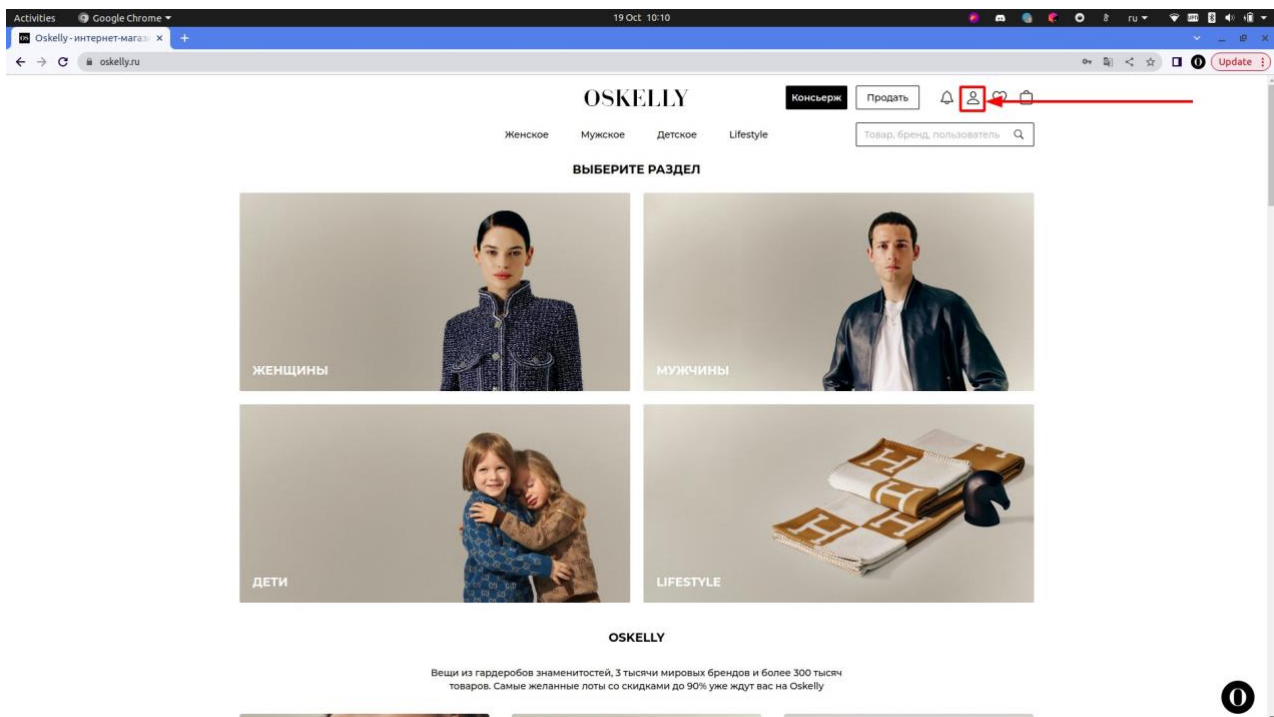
Activities Google Chrome 19 Oct 10:10 ru

Oskelly - интернет-магаз ×

oskelly.ru

Update

OSKELLY

Консьерж Продать

Женское Мужское Детское Lifestyle

Товар, бренд, пользователь

ВЫБЕРИТЕ РАЗДЕЛ

ЖЕНЩИНЫ

МУЖЧИНЫ

ДЕТИ

LIFESTYLE

OSKELLY

Вещи из гардеробов знаменитостей, 3 тысячи мировых брендов и более 300 тысяч товаров. Самые желанные лоты со скидками до 90% уже ждут вас на Oskelly